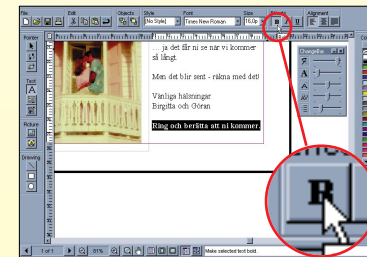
File Edit Objects Style Font Size Alignment
[No Style] Times New Roman 16,0p B I U

Pointer
Text
A
Picture
Drawing

ChangeFile
A

… ja det får ni se när vi kommer så långt.

Men det blir sent - räkna med det!

Vänliga hälsningar
Birgitta och Göran

Ring och berätta att ni kommer.

B

1 of 1 91% Make selected text bold